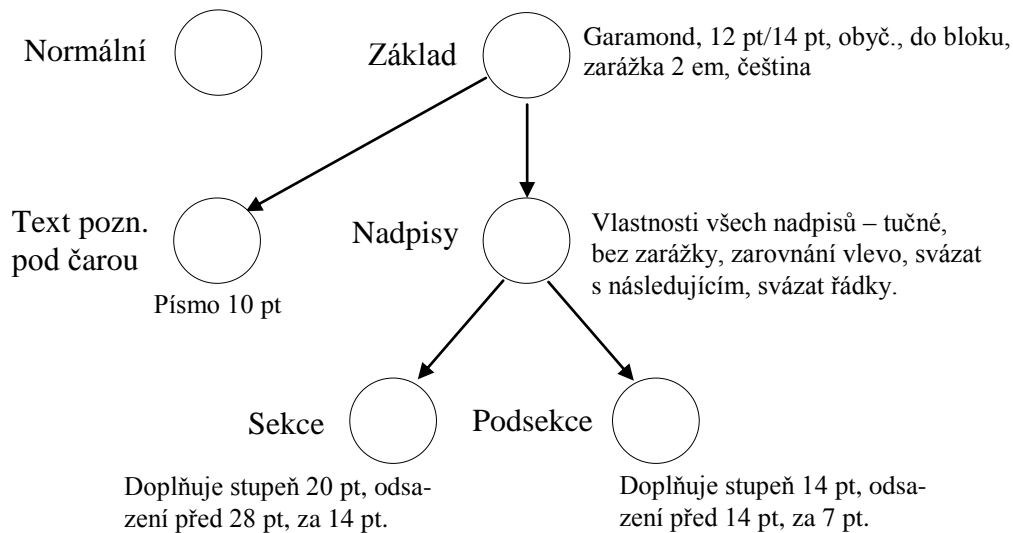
Normální

Základ

Garamond, 12 pt/14 pt, obyč., do bloku, zarážka 2 em, čeština

Text pozn. pod čarou

Písmo 10 pt

Nadpisy

Vlastnosti všech nadpisů – tučné, bez zarážky, zarovnání vlevo, svázat s následujícím, svázat řádky.

Sekce

Doplňuje stupeň 20 pt, odsazení před 28 pt, za 14 pt.

Podsekce

Doplňuje stupeň 14 pt, odsazení před 14 pt, za 7 pt.